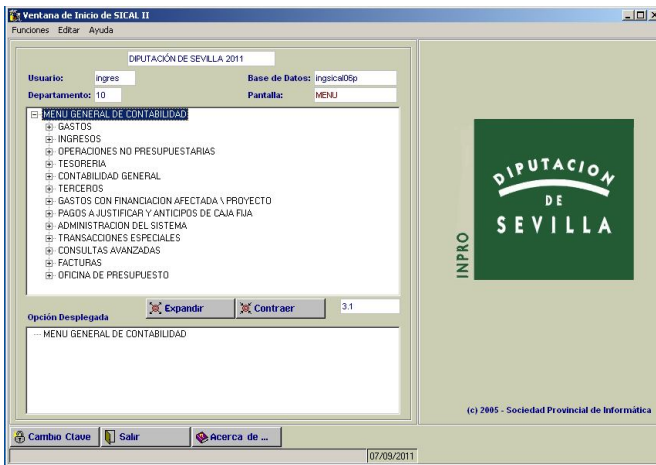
Ventana de Inicio de SICAL II
Funciones Editar Ayuda

DIPUTACIÓN DE SEVILLA 2011

Usuario: ingres
Base de Datos: ingsical05p
Departamento: 10
Pantalla: MENU

MENU GENERAL DE CONTABILIDAD
GASTOS
INGRESOS
OPERACIONES NO PRESUPUESTARIAS
TESORERIA
CONTABILIDAD GENERAL
TERCEROS
GASTOS CON FINANCIACION AFECTADA \ PROYECTO
PAGOS A JUSTIFICAR Y ANTICIPOS DE CAJA FIJA
ADMINISTRACION DEL SISTEMA
TRANSACCIONES ESPECIALES
CONSULTAS AVANZADAS
FACTURAS
OFICINA DE PRESUPUESTO

Opción Desplegada
Expandir
Contraer
3.1

MENU GENERAL DE CONTABILIDAD

DIPUTACION DE SEVILLA
INPRO

(c) 2005 - Sociedad Provincial de Informática

Cambio Clave
Salir
Acerca de ...

07/09/2011